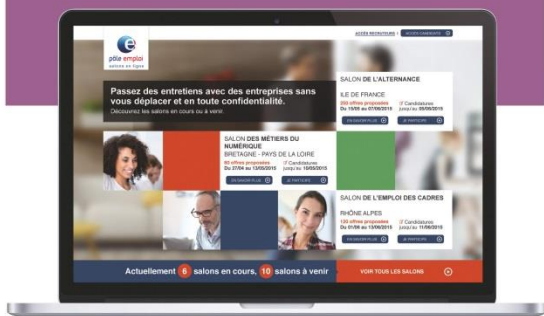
pôle emploi
salons en ligne

ACCÈS RECRUTEURS | ACCÈS CANDIDATS

Passez des entretiens avec des entreprises sans vous déplacer et en toute confidentialité.
Découvrez les salons en cours ou à venir.

SALON DE L'ALTERNANCE
ILE DE FRANCE
200 offres proposées
Du 15/05 au 07/06/2015
Candidatures jusqu'au 05/06/2015
EN SAVOIR PLUS | JE PARTICIPE

SALON DES MÉTIERS DU NUMÉRIQUE
BRETAGNE - PAYS DE LA LOIRE
80 offres proposées
Du 27/04 au 13/05/2015
Candidatures jusqu'au 10/05/2015
EN SAVOIR PLUS | JE PARTICIPE

SALON DE L'EMPLOI DES CADRES
RHÔNE ALPES
130 offres proposées
Du 01/06 au 13/06/2015
Candidatures jusqu'au 11/06/2015
EN SAVOIR PLUS | JE PARTICIPE

Actuellement 6 salons en cours, 10 salons à venir
VOIR TOUS LES SALONS